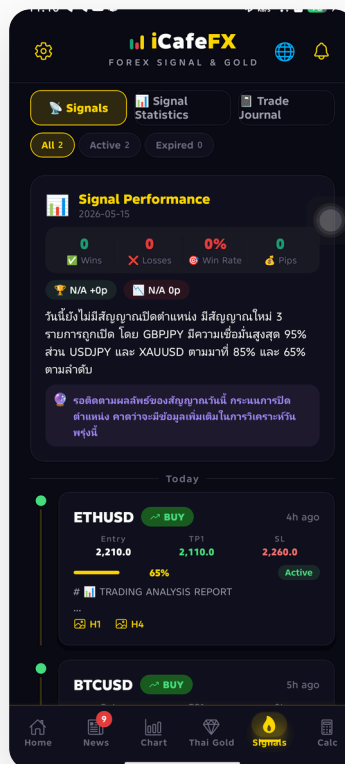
iCafeFX
FOREX SIGNAL & GOLD

Signals
Signal Statistics
Trade Journal

All 2
Active 2
Expired 0

Signal Performance
2026-05-15

| 0 | 0 | 0% | 0 |
|---|---|---|---|
| Wins | Losses | Win Rate | Pips |

N/A +0p
N/A 0p

วันนี้ยังไม่มีสัญญาณปิดตำแหน่ง มีสัญญาณใหม่ 3 รายการถูกเปิด โดย GBPJPY มีความเชื่อมั่นสูงสุด 95% ส่วน USDJPY และ XAUUSD ตามมาที่ 85% และ 65% ตามลำดับ

รอติดตามผลลัพธ์ของสัญญาณวันนี้ กระแนการปิดตำแหน่ง คาดว่าจะมีข้อมูลเพิ่มเติมในการวิเคราะห์วันพรุ่งนี้

Today

ETHUSD
BUY
4h ago
Entry
2,210.0
TP1
2,110.0
SL
2,260.0
65%
Active
# TRADING ANALYSIS REPORT
...
H1
H4

BTCUSD
BUY
5h ago

Home
9
News
Chart
Thai Gold
Signals
Calc